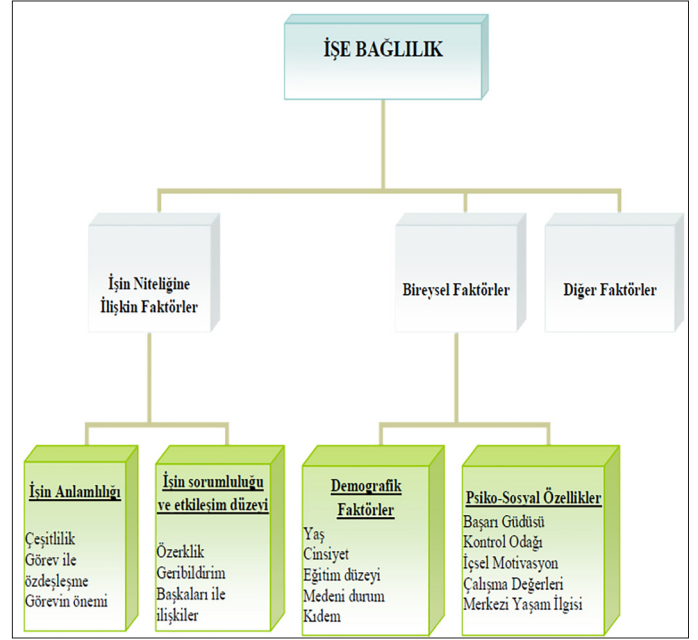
İŞE BAĞLILIK

İşin Niteliğine İlişkin Faktörler

Bireysel Faktörler

Diğer Faktörler

İşin Anlamlılığı

Çeşitlilik
Görev ile özdeşleşme
Görevin önemi

İşin sorumluluğu ve etkileşim düzeyi

Özerklik
Geribildirim
Başkaları ile ilişkiler

Demografik Faktörler

Yaş
Cinsiyet
Eğitim düzeyi
Medeni durum
Kıdem

Psiko-Sosyal Özellikler

Başarı Güdüsü
Kontrol Odağı
İçsel Motivasyon
Çalışma Değerleri
Merkezi Yaşam İlgisi